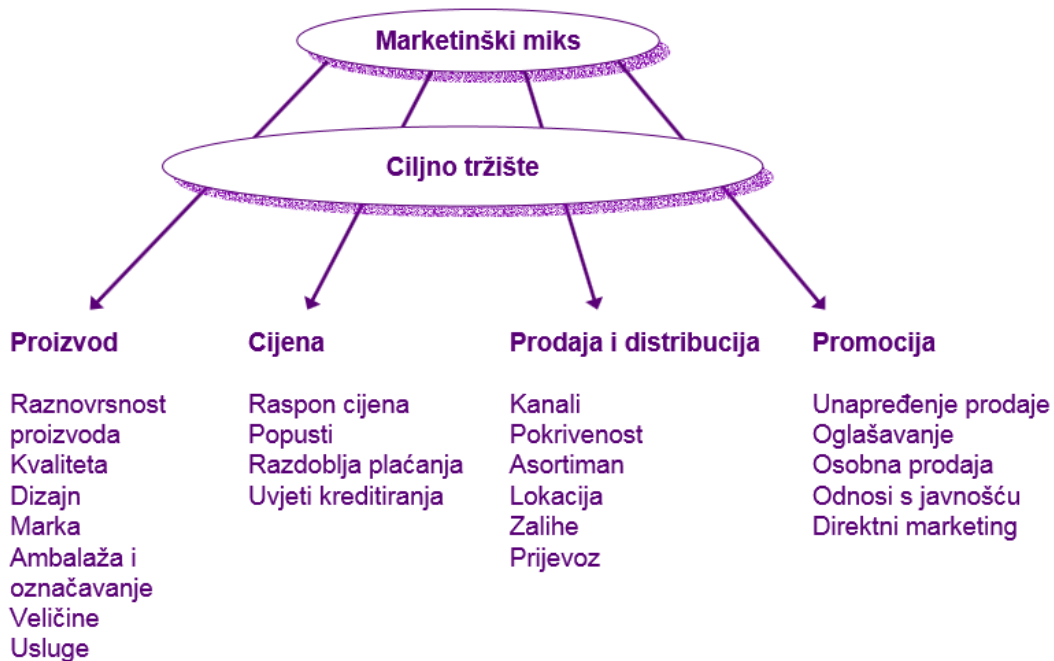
Marketinški miks

Ciljno tržište

Proizvod

Raznovrsnost proizvoda
Kvaliteta
Dizajn
Marka
Ambalaža i označavanje
Veličine
Usluge

Cijena

Raspon cijena
Popusti
Razdoblja plaćanja
Uvjeti kreditiranja

Prodaja i distribucija

Kanali
Pokrivenost
Asortiman
Lokacija
Zalihe
Prijevoz

Promocija

Unapređenje prodaje
Oglašavanje
Osobna prodaja
Odnosi s javnošću
Direktni marketing